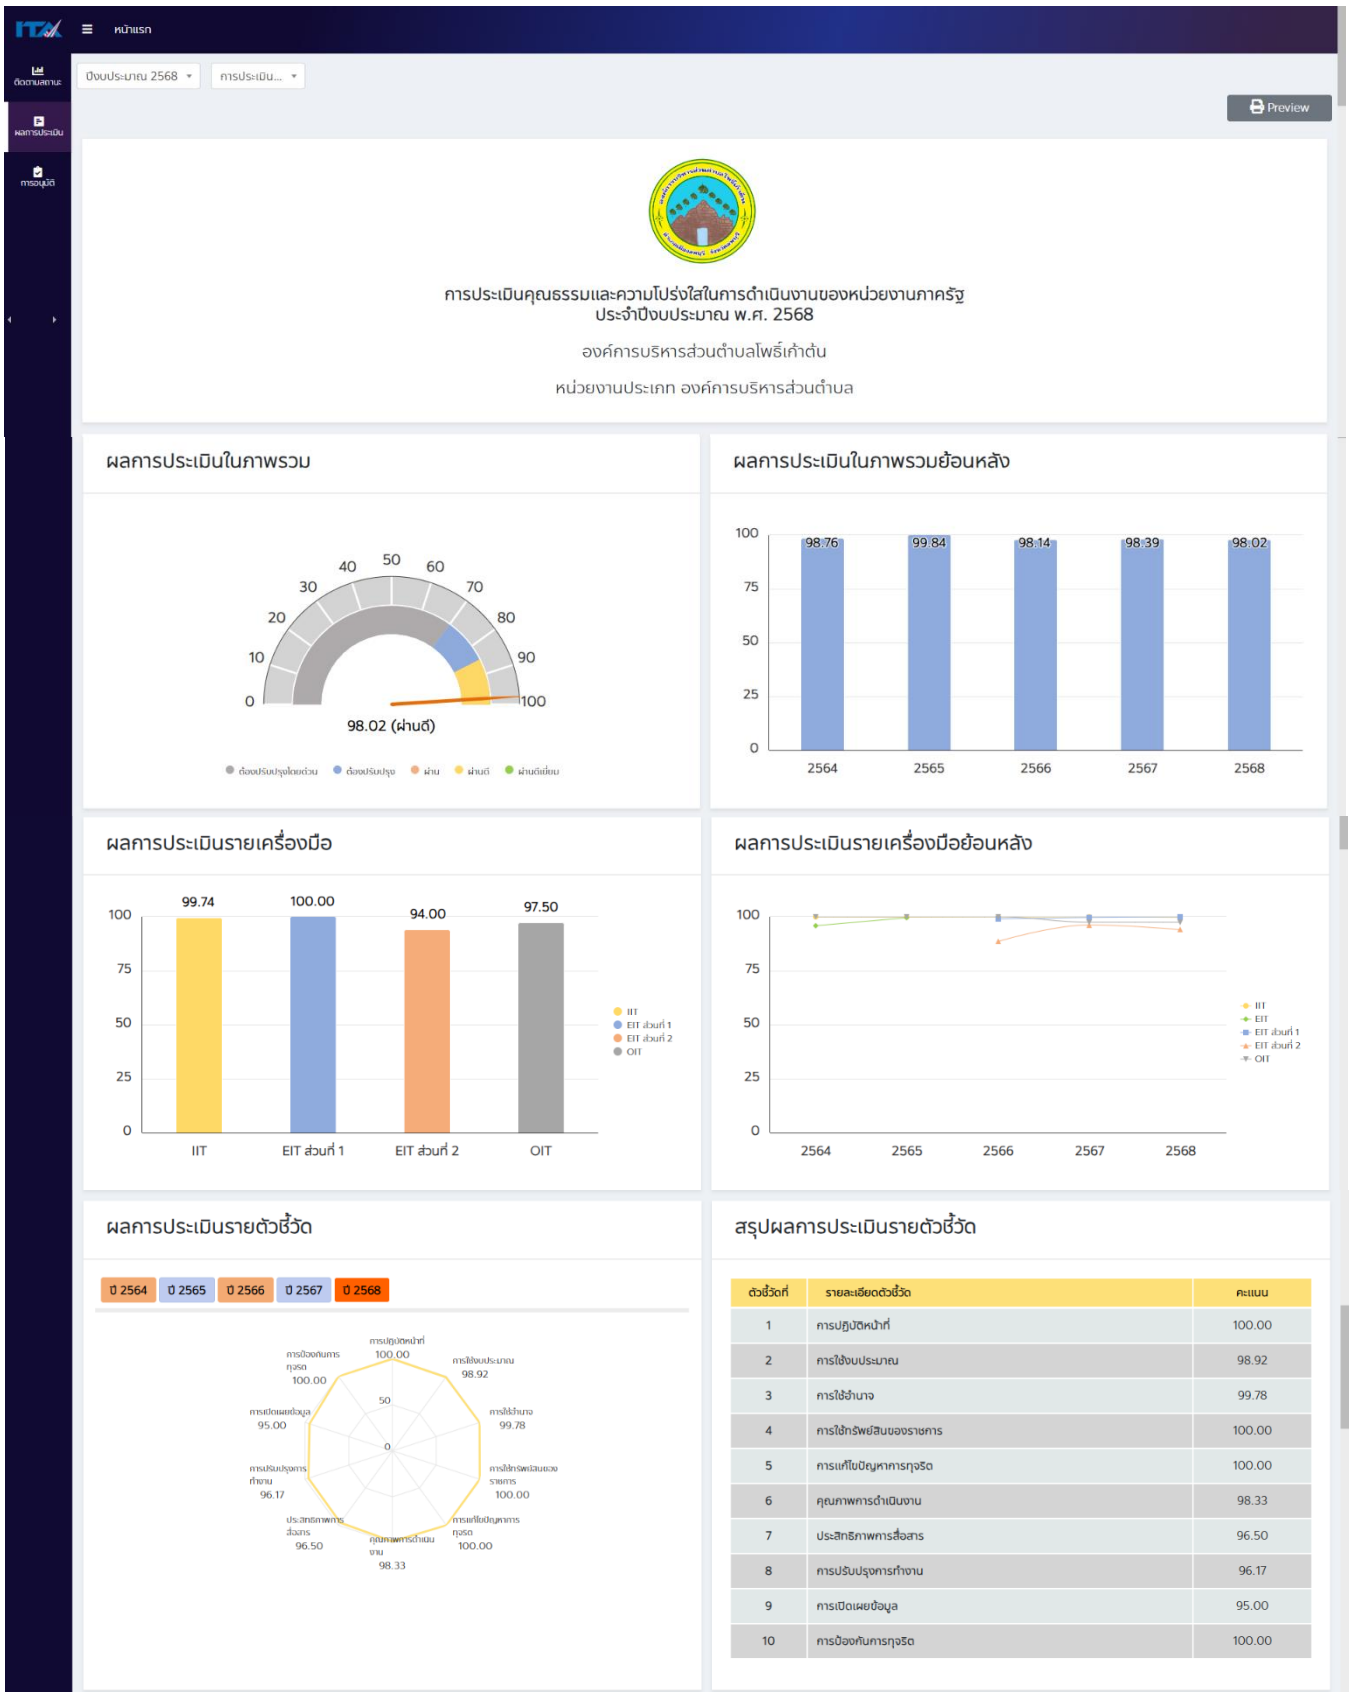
ITA หน้าแรก

ติดตามสถานะ
ผลการประเมิน
การอนุมัติ

ปีงบประมาณ 2568 ▾ การประเมิน... ▾

Preview

การประเมินคุณธรรมและความโปร่งใสในการดำเนินงานของหน่วยงานภาครัฐ
ประจำปีงบประมาณ พ.ศ. 2568

องค์การบริหารส่วนตำบลโพธิ์เก้าต้น

หน่วยงานประเภท องค์การบริหารส่วนตำบล

ผลการประเมินในภาพรวม

0 10 20 30 40 50 60 70 80 90 100

98.02 (ผ่านดี)

ต้องปรับปรุงโดยด่วน ต้องปรับปรุง ผ่าน ผ่านดี ผ่านดีเยี่ยม

ผลการประเมินในภาพรวมย้อนหลัง

| 2564 | 2565 | 2566 | 2567 | 2568 |
|---|---|---|---|---|
| 98.76 | 99.84 | 98.14 | 98.39 | 98.02 |

ผลการประเมินรายเครื่องมือ

| IIT | EIT ส่วนที่ 1 | EIT ส่วนที่ 2 | OIT |
|---|---|---|---|
| 99.74 | 100.00 | 94.00 | 97.50 |

IIT
EIT ส่วนที่ 1
EIT ส่วนที่ 2
OIT

ผลการประเมินรายเครื่องมือย้อนหลัง

100 75 50 25 0
2564 2565 2566 2567 2568

IIT
EIT
EIT ส่วนที่ 1
EIT ส่วนที่ 2
OIT

ผลการประเมินรายตัวชี้วัด

ปี 2564 ปี 2565 ปี 2566 ปี 2567 ปี 2568

การปฏิบัติหน้าที่ 100.00
การใช้งบประมาณ 98.92
การใช้อำนาจ 99.78
การใช้ทรัพย์สินของราชการ 100.00
การแก้ไขปัญหาการทุจริต 100.00
คุณภาพการดำเนินงาน 98.33
ประสิทธิภาพการสื่อสาร 96.50
การปรับปรุงการทำงาน 96.17
การเปิดเผยข้อมูล 95.00
การป้องกันการทุจริต 100.00
50
0

สรุปผลการประเมินรายตัวชี้วัด

| ตัวชี้วัดที่ | รายละเอียดตัวชี้วัด | คะแนน |
|---|---|---|
| 1 | การปฏิบัติหน้าที่ | 100.00 |
| 2 | การใช้งบประมาณ | 98.92 |
| 3 | การใช้อำนาจ | 99.78 |
| 4 | การใช้ทรัพย์สินของราชการ | 100.00 |
| 5 | การแก้ไขปัญหาการทุจริต | 100.00 |
| 6 | คุณภาพการดำเนินงาน | 98.33 |
| 7 | ประสิทธิภาพการสื่อสาร | 96.50 |
| 8 | การปรับปรุงการทำงาน | 96.17 |
| 9 | การเปิดเผยข้อมูล | 95.00 |
| 10 | การป้องกันการทุจริต | 100.00 |